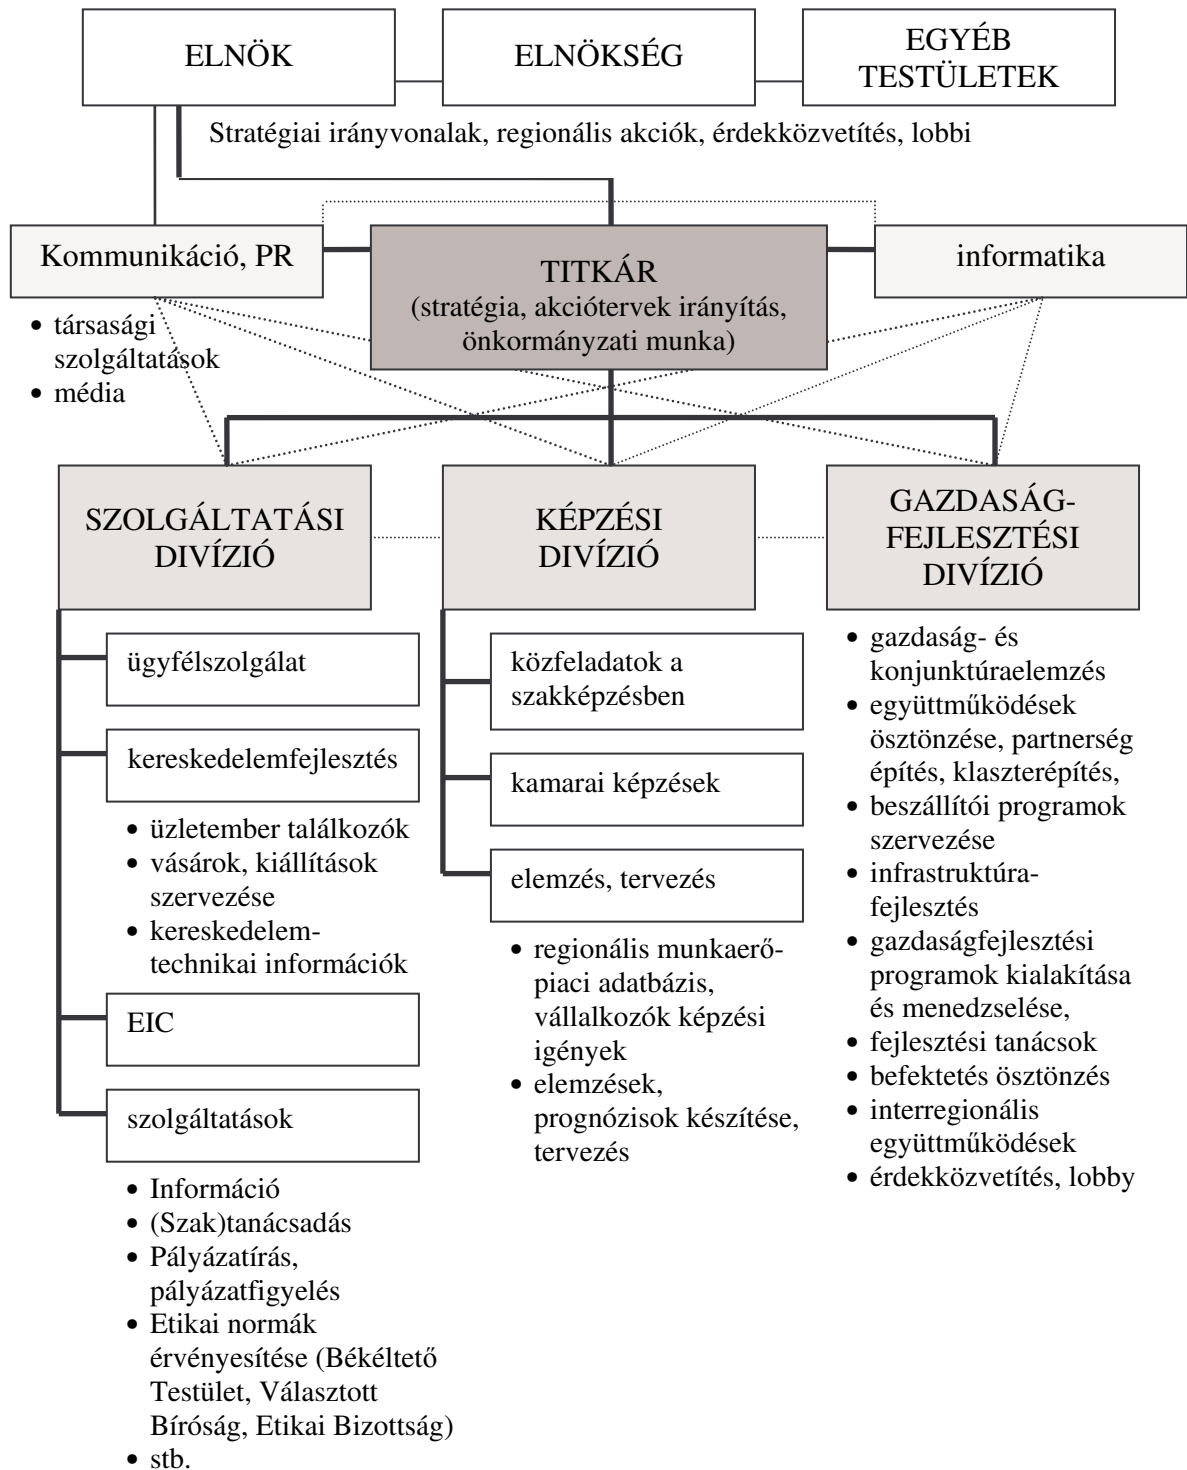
ELNÖK

ELNÖKSÉG

EGYÉB TESTÜLETEK

Stratégiai irányvonalak, regionális akciók, érdekközvetítés, lobbi

Kommunikáció, PR

TITKÁR
(stratégia, akciótervek irányítás, önkormányzati munka)

informatika

• társasági szolgáltatások
• média

SZOLGÁLTATÁSI DIVÍZIÓ

KÉPZÉSI DIVÍZIÓ

GAZDASÁG-FEJLESZTÉSI DIVÍZIÓ

ügyfélszolgálat

kereskedelemfejlesztés

• üzletember találkozók
• vásárok, kiállítások szervezése
• kereskedelem-technikai információk

EIC

szolgáltatások

• Információ
• (Szak)tanácsadás
• Pályázatírás, pályázatfigyelés
• Etikai normák érvényesítése (Békéltető Testület, Választott Bíróság, Etikai Bizottság)
• stb.

közfeladatok a szakképzésben

kamarai képzések

elemzés, tervezés

• regionális munkaerő-piaci adatbázis, vállalkozók képzési igények
• elemzések, prognózisok készítése, tervezés

• gazdaság- és konjunktúraelemzés
• együttműködések ösztönzése, partnerség építés, klaszterépítés,
• beszállítói programok szervezése
• infrastruktúra-fejlesztés
• gazdaságfejlesztési programok kialakítása és menedzselése,
• fejlesztési tanácsok
• befektetés ösztönzés
• interregionális együttműködések
• érdekközvetítés, lobby